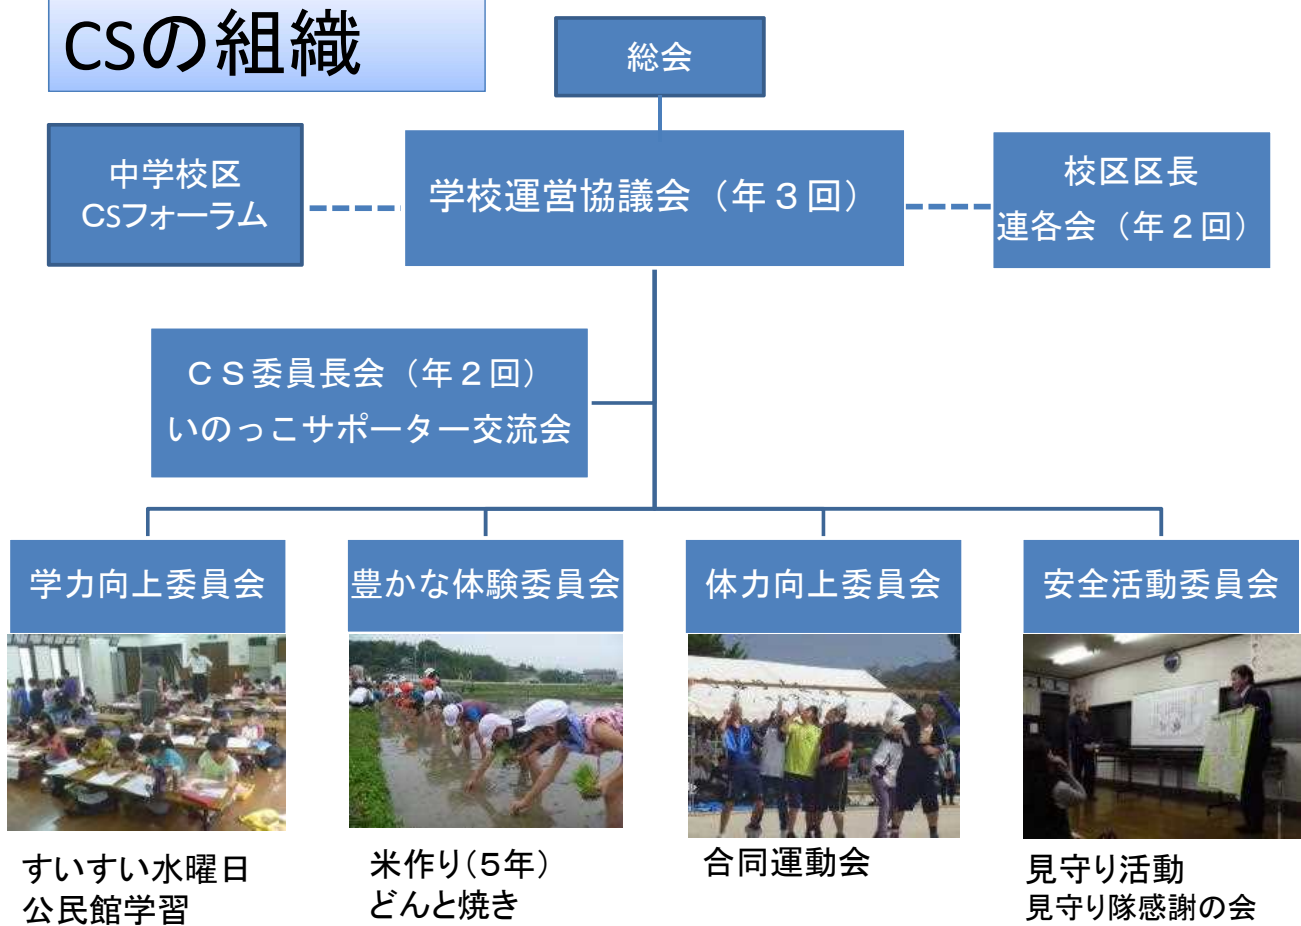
CSの組織

総会

中学校区
CSフォーラム

学校運営協議会（年３回）

校区区長
連各会（年２回）

ＣＳ委員長会（年２回）
いのっこサポーター交流会

学力向上委員会

豊かな体験委員会

体力向上委員会

安全活動委員会

すいすい水曜日
公民館学習

米作り（5年）
どんと焼き

合同運動会

見守り活動
見守り隊感謝の会